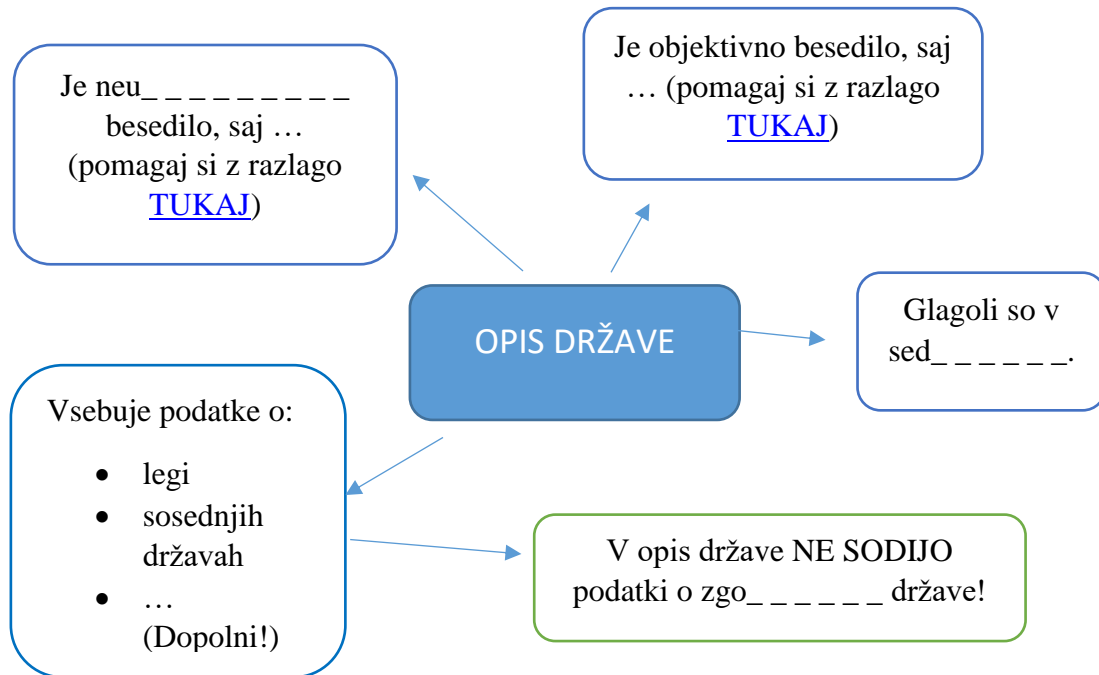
Je neu_ _ _ _ _ _ _ _ _ besedilo, saj … (pomagaj si z razlago TUKAJ)

Je objektivno besedilo, saj … (pomagaj si z razlago TUKAJ)

OPIS DRŽAVE

Glagoli so v sed_ _ _ _ _ _.

Vsebuje podatke o:

- legi
- sosednjih državah
- … (Dopolni!)

V opis države NE SODIJO podatki o zgo_ _ _ _ _ _ države!